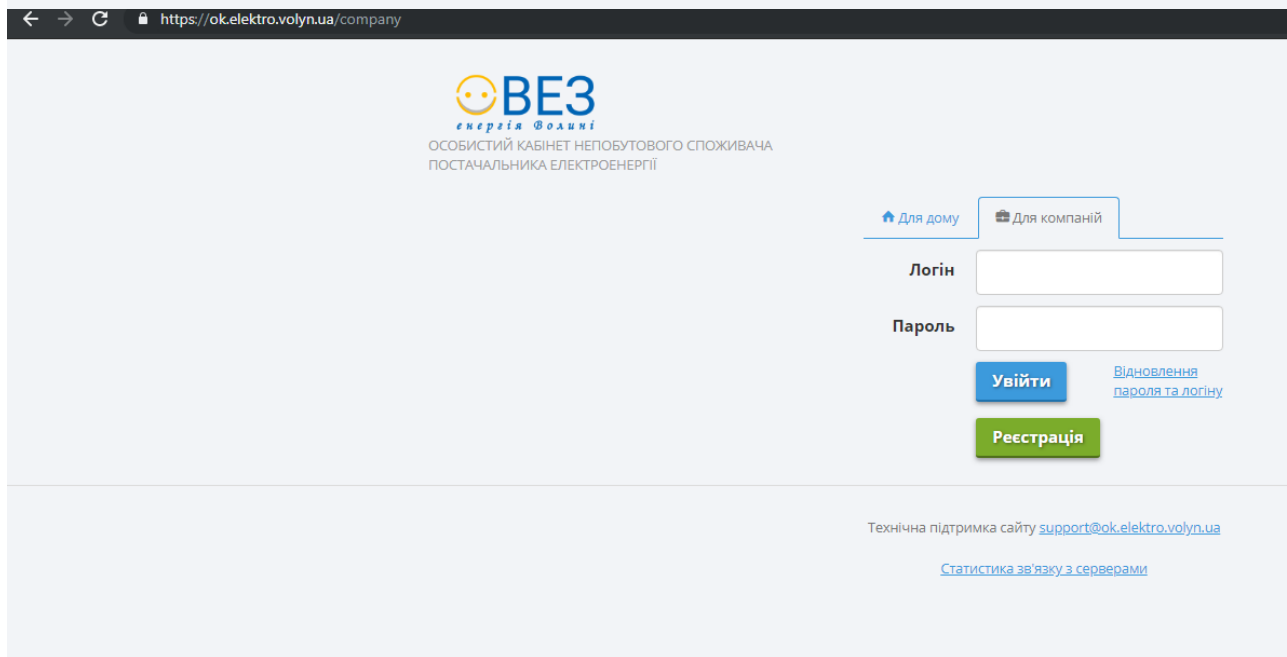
https://ok.elektro.volyn.ua/company

ВЕЗ
енергія Волині
ОСОБИСТИЙ КАБІНЕТ НЕПОБУТОВОГО СПОЖИВАЧА
ПОСТАЧАЛЬНИКА ЕЛЕКТРОЕНЕРГІЇ

Для дому
Для компаній

Логін
Пароль

Увійти
Відновлення пароля та логіну

Реєстрація

Технічна підтримка сайту support@ok.elektro.volyn.ua

Статистика зв'язку з серверами